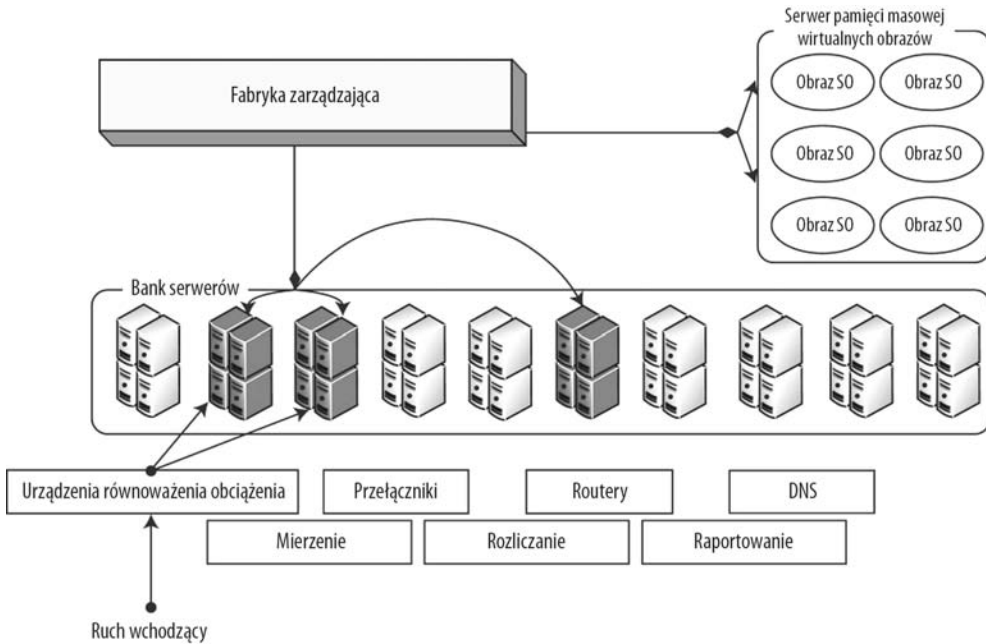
Serwer pamięci masowej wirtualnych obrazów

Fabryka zarządzająca

Obraz SO
Obraz SO
Obraz SO
Obraz SO
Obraz SO
Obraz SO

Bank serwerów

Urządzenia równoważenia obciążenia
Przełączniki
Routery
DNS
Mierzenie
Rozliczanie
Raportowanie

Ruch wchodzący